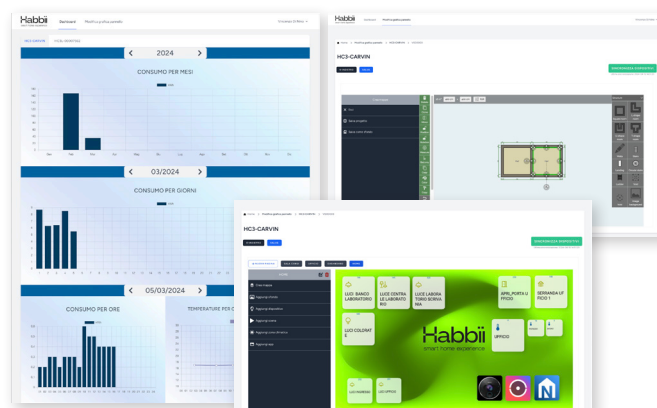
Habbii

Dashboard

2024

CONSUMO PER MESI

03/2024

CONSUMO PER GIORNI

05/03/2024

CONSUMO PER ORE

TEMPERATURE PER ORE

Habbii

HC3-CARVIN

HC3-CARVIN

SINCRONIZZA DISPOSITIVI

Habbii
smart home experience

LUCI BANCO LABORATORIO

LUCE CENTRALE LABORATORIO

LUCE LABORATORIO BORNINA

APRI_PORTA UFFICIO

SERRANDA UFFICIO 1

LUCI COLONNE

UFFICIO

LUCI PARETE

LUCI UFFICI